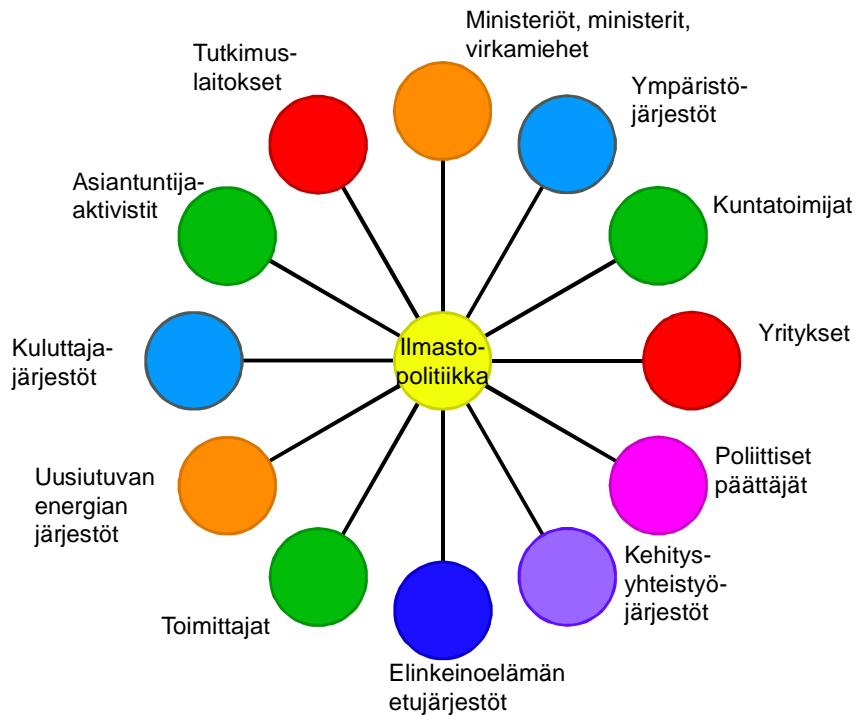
Ministeriöt, ministerit, virkamiehet

Tutkimuslaitokset

Ympäristöjärjestöt

Asiantuntija-aktivistit

Kuntatoimijat

Ilmastopolitiikka

Kuluttajajärjestöt

Yritykset

Uusiutuvan energian järjestöt

Poliittiset päättäjät

Kehitysyhteistyöjärjestöt

Toimittajat

Elinkeinoelämän etujärjestöt